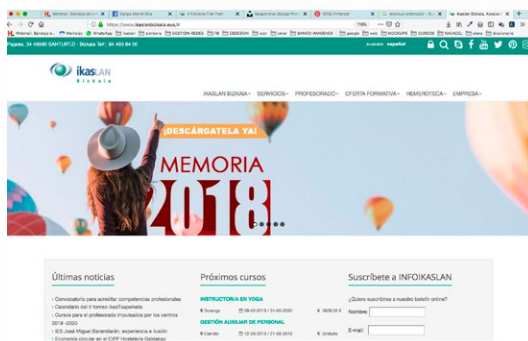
Webmail, Bandeja de e... | Danga Mandi Bha... | Wholesale Flat Peel... | Responsive Design Prin... | OHM Financial | Ikaslan Bizkaia, Asocia...

https://www.ikaslanbizkaia.eus/fr

Plgaela, 34 48980 SANTURTZI · Bizkaia Telf.: 94 493 84 00

euskara español

ikasLAN Bizkaia

IKASLAN BIZKAIA · SERVICIOS · PROFESORADO · OFERTA FORMATIVA · HEMEROTECA · EMPRESA

¡DESCÁRGATELA YA!

MEMORIA 2018

Últimas noticias

· Convocatoria para acreditar competencias profesionales
· Calendario del V torneo IkasTopaketak
· Cursos para el profesorado impulsados por los centros 2019-2020
· IES José Miguel Barandiarán, experiencia e ilusión
· Economía circular en el CIFP Hostelería Galdakao

Próximos cursos

INSTRUCTOR/A EN YOGA
Durango 09-09-2019 / 31-05-2020 € 3890,00 €

GESTIÓN AUXILIAR DE PERSONAL
Erandio 12-09-2019 / 21-05-2019 € Gratuito

Suscríbete a INFOIKASLAN

¿Quiere suscribirse a nuestro boletín online?

Nombre:

E-mail: